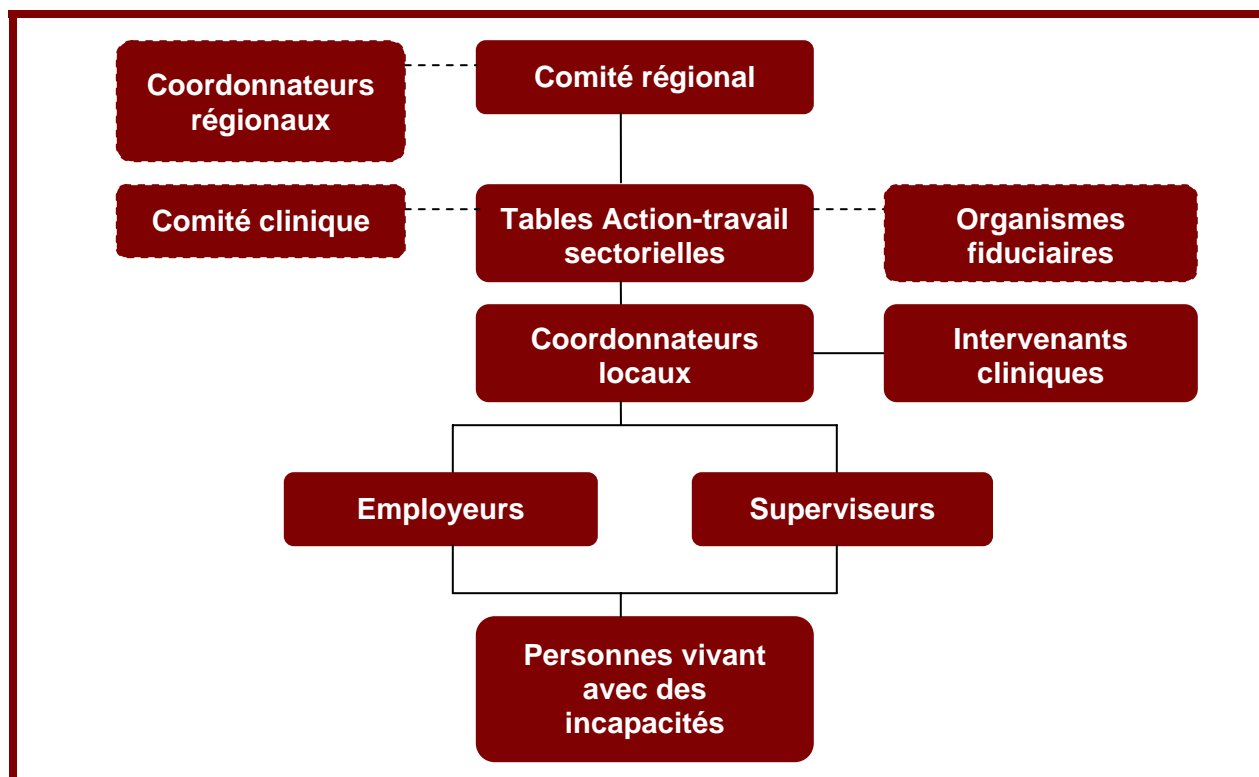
Coordonnateurs régionaux

Comité régional

Comité clinique

Tables Action-travail sectorielles

Organismes fiduciaires

Coordonnateurs locaux

Intervenants cliniques

Employeurs

Superviseurs

Personnes vivant avec des incapacités